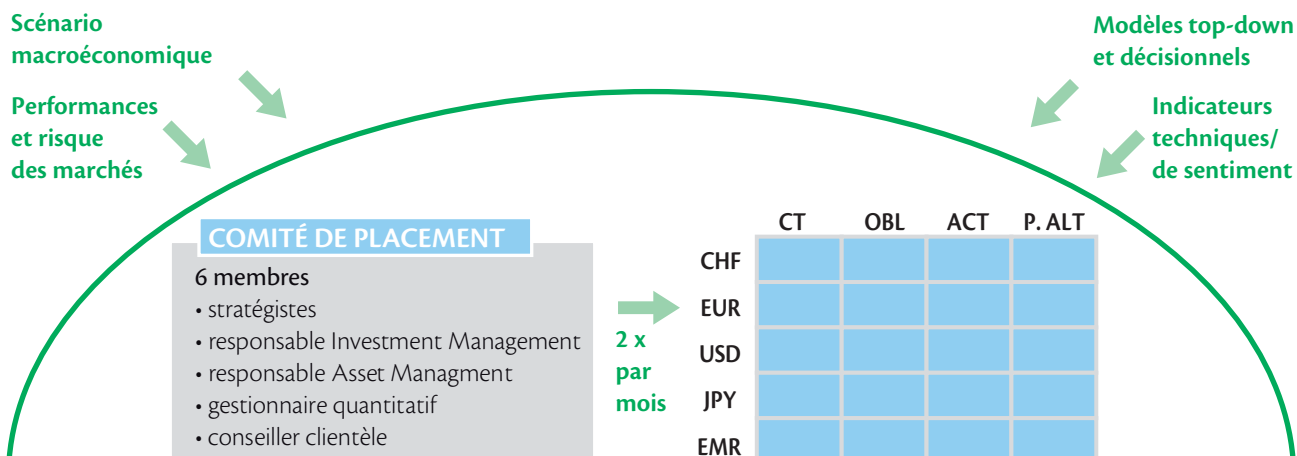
Scénario macroéconomique

Performances et risque des marchés

Modèles top-down et décisionnels

Indicateurs techniques/ de sentiment

COMITÉ DE PLACEMENT

6 membres
• stratégistes
• responsable Investment Management
• responsable Asset Managment
• gestionnaire quantitatif
• conseiller clientèle

2 x par mois

|  | CT | OBL | ACT | P. ALT |
|---|---|---|---|---|
| CHF |  |  |  |  |
| EUR |  |  |  |  |
| USD |  |  |  |  |
| JPY |  |  |  |  |
| EMR |  |  |  |  |